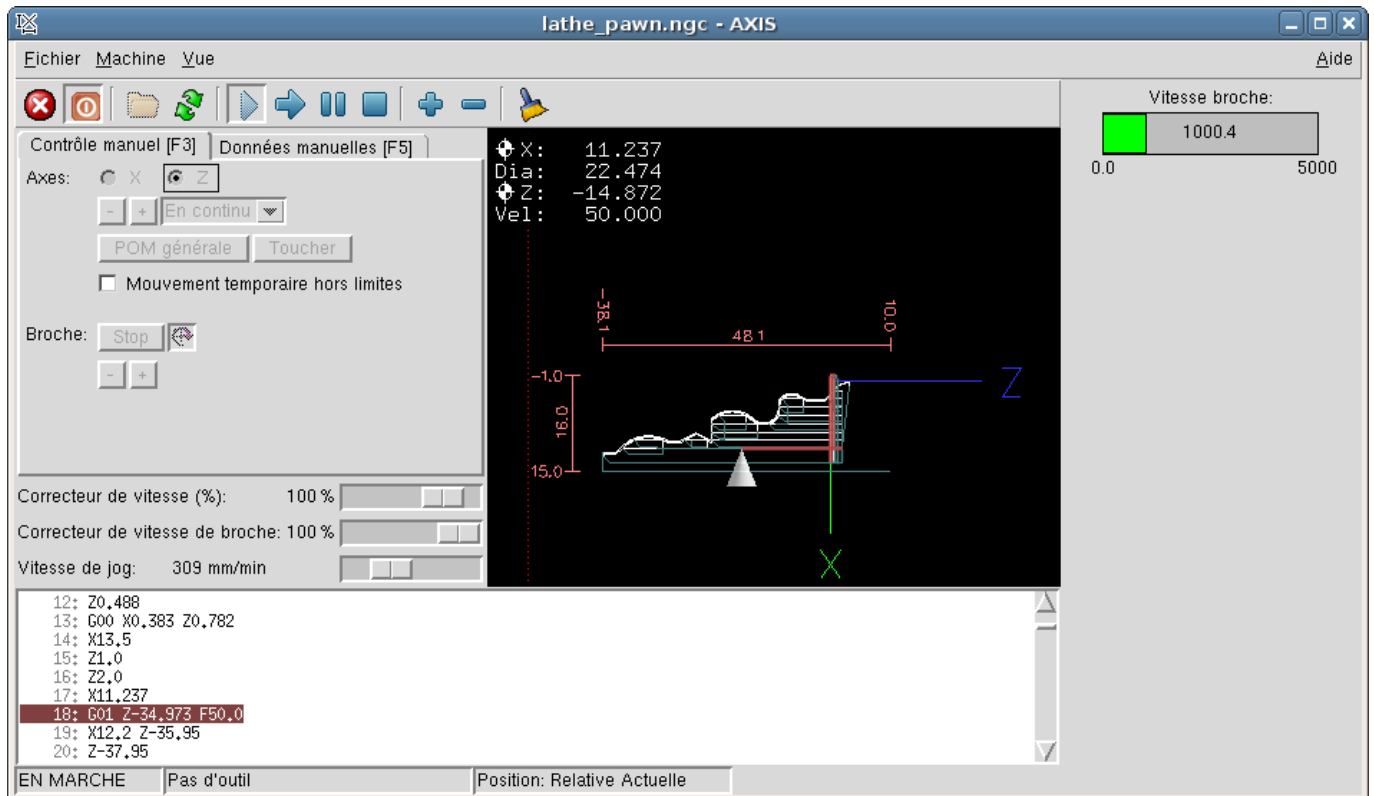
lathe_pawn.ngc - AXIS

Fichier Machine Vue Aide

Contrôle manuel [F3] Données manuelles [F5]

Axes: X Z

- + En continu

POM générale Toucher

Mouvement temporaire hors limites

Broche: Stop

- +

X: 11.237
Dia: 22.474
Z: -14.872
Vel: 50.000

-38.1
10.0
48.1
-1.0
16.0
15.0
Z
X

Vitesse broche:
1000.4
0.0 5000

Correcteur de vitesse (%): 100 %
Correcteur de vitesse de broche: 100 %
Vitesse de jog: 309 mm/min

12: Z0.488
13: G00 X0.383 Z0.782
14: X13.5
15: Z1.0
16: Z2.0
17: X11.237
18: G01 Z-34.973 F50.0
19: X12.2 Z-35.95
20: Z-37.95

EN MARCHE | Pas d'outil | Position: Relative Actuelle